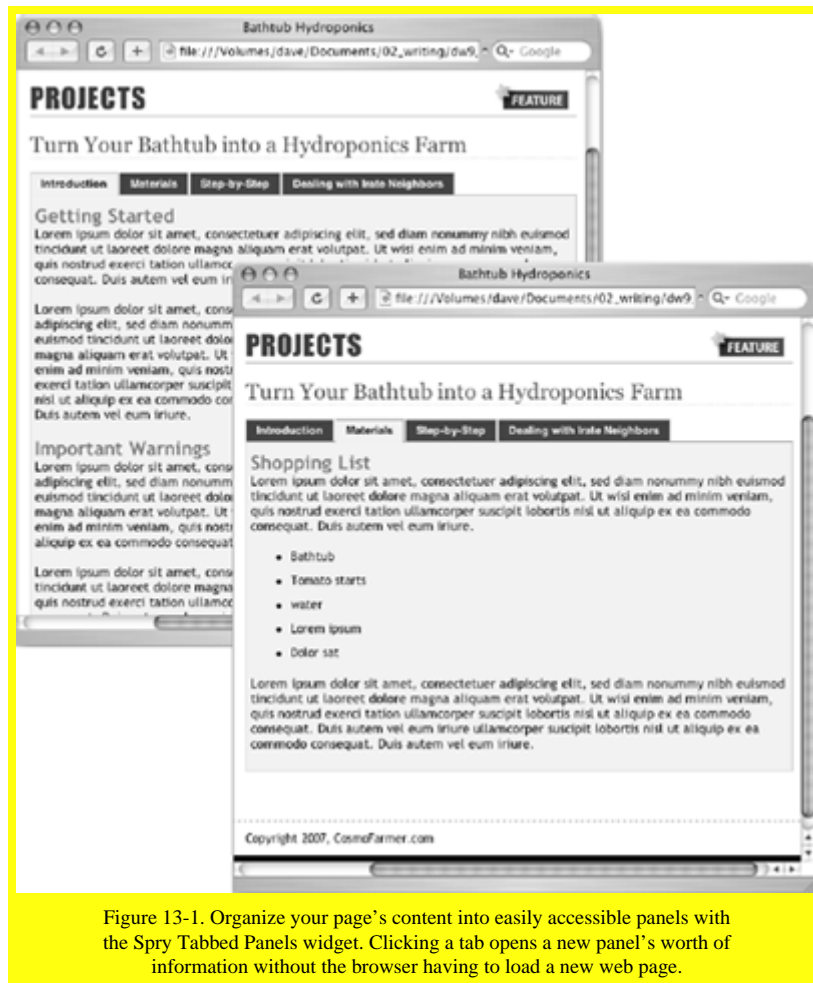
Bathtub Hydroponics

file:///Volumes/dave/Documents/02_writing/dw9

Google

PROJECTS

FEATURE

Turn Your Bathtub into a Hydroponics Farm

Introduction | Materials | Step-by-Step | Dealing with Irate Neighbors

Getting Started

Lorem ipsum dolor sit amet, consectetuer adipiscing elit, sed diam nonummy nibh euismod tincidunt ut laoreet dolore magna aliquam erat volutpat. Ut wisi enim ad minim veniam, quis nostrud exerci tation ullamco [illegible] consequat. Duis autem vel eum ir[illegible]

Lorem ipsum dolor sit amet, cons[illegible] adipiscing elit, sed diam nonumm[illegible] euismod tincidunt ut laoreet dolo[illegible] magna aliquam erat volutpat. Ut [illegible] enim ad minim veniam, quis nostr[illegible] exerci tation ullamcorper suscipit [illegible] nisl ut aliquip ex ea commodo co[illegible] Duis autem vel eum iriure.

Important Warnings

Lorem ipsum dolor sit amet, cons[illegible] adipiscing elit, sed diam nonumm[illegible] euismod tincidunt ut laoreet dolo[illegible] magna aliquam erat volutpat. Ut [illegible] enim ad minim veniam, quis nostr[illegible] aliquip ex ea commodo consequat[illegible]

Lorem ipsum dolor sit amet, cons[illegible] tincidunt ut laoreet dolore magna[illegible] quis nostrud exerci tation ullamco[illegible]

Bathtub Hydroponics

file:///Volumes/dave/Documents/02_writing/dw9

Google

PROJECTS

FEATURE

Turn Your Bathtub into a Hydroponics Farm

Introduction | Materials | Step-by-Step | Dealing with Irate Neighbors

Shopping List

Lorem ipsum dolor sit amet, consectetuer adipiscing elit, sed diam nonummy nibh euismod tincidunt ut laoreet dolore magna aliquam erat volutpat. Ut wisi enim ad minim veniam, quis nostrud exerci tation ullamcorper suscipit lobortis nisl ut aliquip ex ea commodo consequat. Duis autem vel eum iriure.

- Bathtub
- Tomato starts
- water
- Lorem ipsum
- Dolor sat

Lorem ipsum dolor sit amet, consectetuer adipiscing elit, sed diam nonummy nibh euismod tincidunt ut laoreet dolore magna aliquam erat volutpat. Ut wisi enim ad minim veniam, quis nostrud exerci tation ullamcorper suscipit lobortis nisl ut aliquip ex ea commodo consequat. Duis autem vel eum iriure ullamcorper suscipit lobortis nisl ut aliquip ex ea commodo consequat. Duis autem vel eum iriure.

Copyright 2007, CosmoFarmer.com

Figure 13-1. Organize your page's content into easily accessible panels with the Spry Tabbed Panels widget. Clicking a tab opens a new panel's worth of information without the browser having to load a new web page.